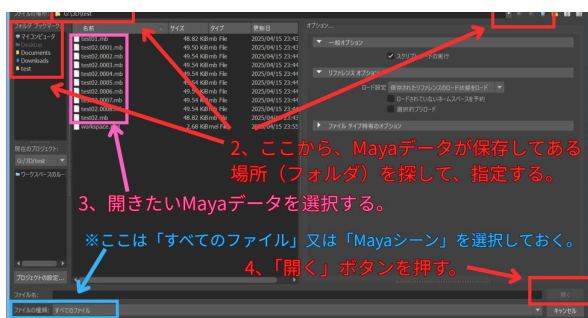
ファイルの場所 G:/3D/test
フォルダ ブックマーク
マイコンピュータ
Desktop
Documents
Downloads
test

名前 サイズ タイプ 更新日
test01.mb 48.82 KB mb File 2025/04/15 23:43
test02.0001.mb 49.50 KB mb File 2025/04/15 23:43
test02.0002.mb 49.54 KB mb File 2025/04/15 23:44
test02.0003.mb 49.54 KB mb File 2025/04/15 23:44
test02.0004.mb 49.54 KB mb File 2025/04/15 23:44
test02.0005.mb 49.54 KB mb File 2025/04/15 23:44
test02.0006.mb 49.54 KB mb File 2025/04/15 23:44
test02.0007.mb 49.54 KB mb File 2025/04/15 23:44
test02.0008.mb 49.54 KB mb File 2025/04/15 23:44
test02.mb 48.82 KB mb File 2025/04/15 23:44
workspace.mel 2.68 KB mel File 2025/04/15 23:55

オプション...
一般オプション
スクリプト ノードの実行
リファレンス オプション
ロード設定 保存されたリファレンスのロード状態をロード
ロードされていないネームスペースを予約
選択的プリロード
ファイル タイプ特有のオプション

現在のプロジェクト:
G:/3D/test
ワークスペースのルー

プロジェクトの設定...

ファイル名:
ファイルの種類: すべてのファイル

開く
キャンセル

2、ここから、Mayaデータが保存してある場所（フォルダ）を探して、指定する。

3、開きたいMayaデータを選択する。

※ここは「すべてのファイル」又は「Mayaシーン」を選択しておく。

4、「開く」ボタンを押す。